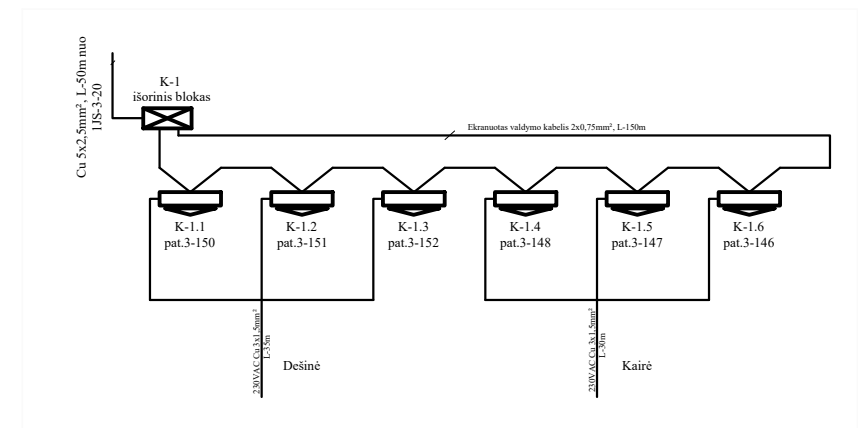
Cu 5x2,5mm², L-50m nuo 1JS-3-20

K-1
išorinis blokas

Ekranuotas valdymo kabelis 2x0,75mm², L-150m

K-1.1
pat.3-150

K-1.2
pat.3-151

K-1.3
pat.3-152

K-1.4
pat.3-148

K-1.5
pat.3-147

K-1.6
pat.3-146

230VAC Cu 3x1,5mm² L-35m

Dešinė

230VAC Cu 3x1,5mm² L-30m

Kairė